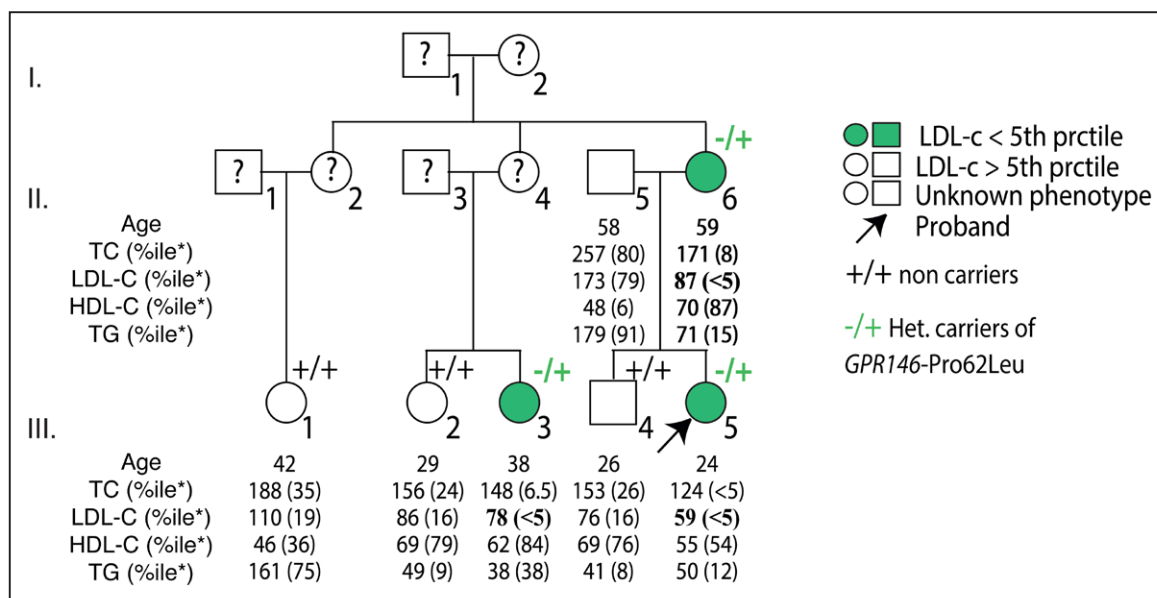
I.
?
1
?
2

II.
?
1
?
2
?
3
?
4
5
6
-/+

Age
TC (%ile*)
LDL-C (%ile*)
HDL-C (%ile*)
TG (%ile*)

58
257 (80)
173 (79)
48 (6)
179 (91)

59
171 (8)
87 (<5)
70 (87)
71 (15)

LDL-c < 5th prctile
LDL-c > 5th prctile
Unknown phenotype
Proband

+/+ non carriers

-/+ Het. carriers of *GPR146*-Pro62Leu

III.
+/+
1
+/+
2
-/+
3
+/+
4
-/+
5

| | | | | | |
|---|---|---|---|---|---|
| Age | 42 | 29 | 38 | 26 | 24 |
| TC (%ile*) | 188 (35) | 156 (24) | 148 (6.5) | 153 (26) | 124 (<5) |
| LDL-C (%ile*) | 110 (19) | 86 (16) | 78 (<5) | 76 (16) | 59 (<5) |
| HDL-C (%ile*) | 46 (36) | 69 (79) | 62 (84) | 69 (76) | 55 (54) |
| TG (%ile*) | 161 (75) | 49 (9) | 38 (38) | 41 (8) | 50 (12) |